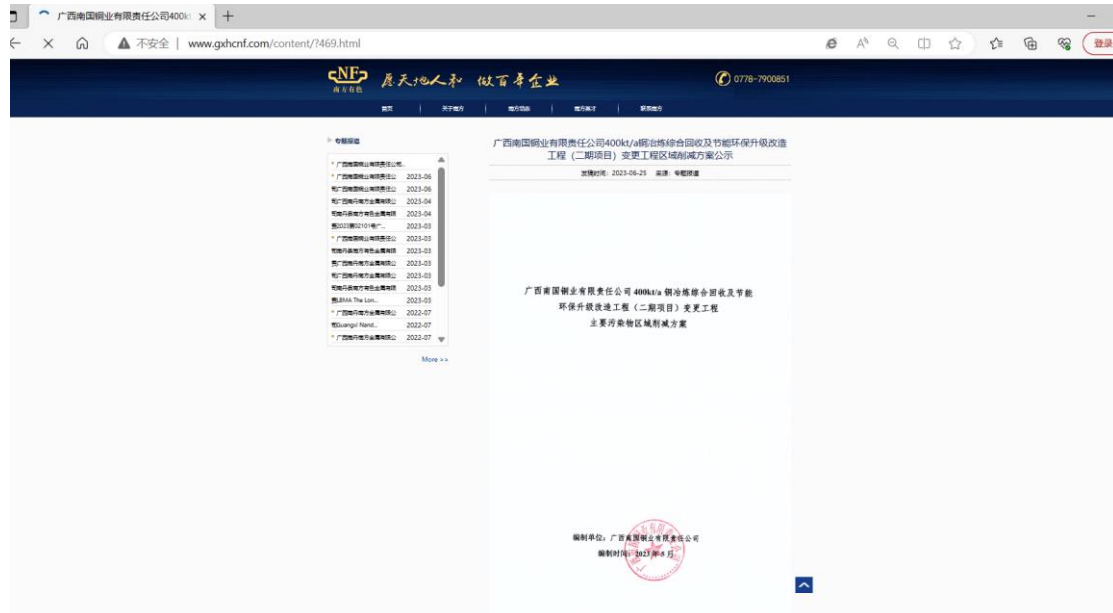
广西南国铜业有限责任公司400kt ×
+
不安全 | www.gxhcnf.com/content/?469.html
登录

NF 南方有色 展天地人和 做百年企业
0778-7900851

首页 | 关于南方 | 南方动态 | 南方展示 | 联系南方

专题报道

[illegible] 广西南国铜业有限责任公...
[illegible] 2023-06
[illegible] 2023-06
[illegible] 2023-04
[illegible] 2023-04
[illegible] 2023-03
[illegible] 2023-03
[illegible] 2023-03
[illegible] 2023-03
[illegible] 2023-03
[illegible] 2023-03
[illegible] 2023-03
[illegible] LIMA The Lon... 2023-03
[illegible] 2022-07
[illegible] Guangxi Nand... 2022-07
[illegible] 2022-07

More >>

广西南国铜业有限责任公司400kt/a铜冶炼综合回收及节能环保升级改造工程（二期项目）变更工程区域削减方案公示

发布时间：2023-06-25 来源：专题报道

广西南国铜业有限责任公司 400kt/a 铜冶炼综合回收及节能环保升级改造工程（二期项目）变更工程
主要污染物区域削减方案

编制单位：广西南国铜业有限责任公司
编制时间：2023 年 6 月